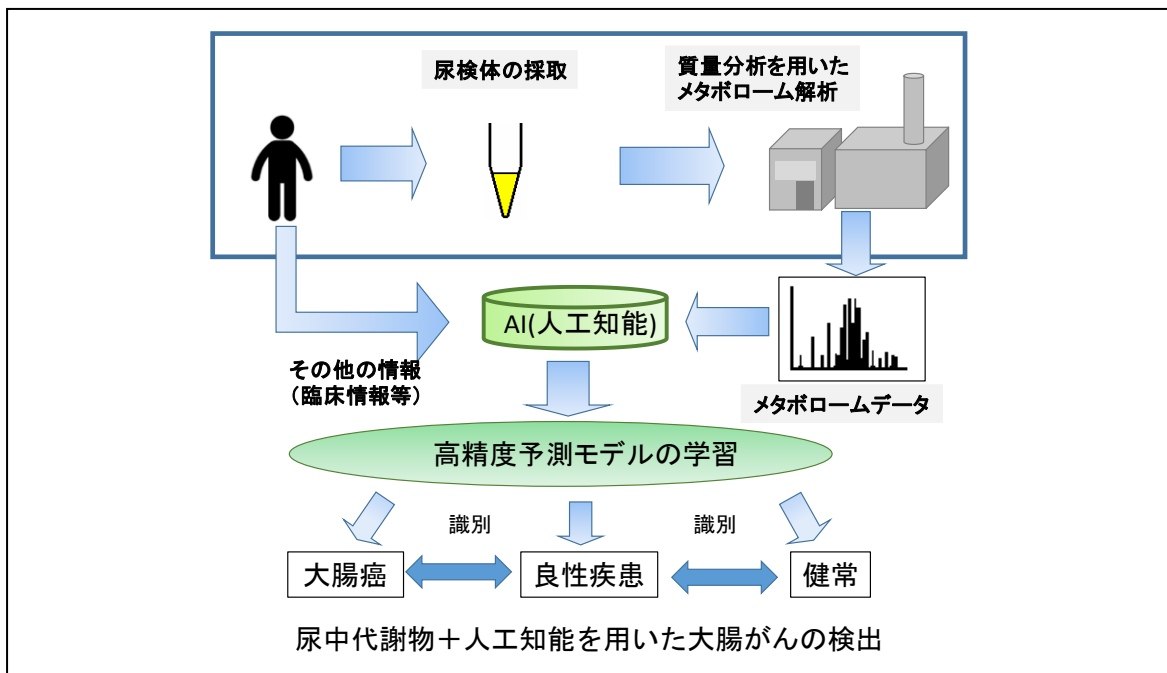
尿検体の採取

質量分析を用いたメタボローム解析

AI(人工知能)

その他の情報
(臨床情報等)

メタボロームデータ

高精度予測モデルの学習

識別

識別

大腸癌

良性疾患

健常

尿中代謝物＋人工知能を用いた大腸がんの検出